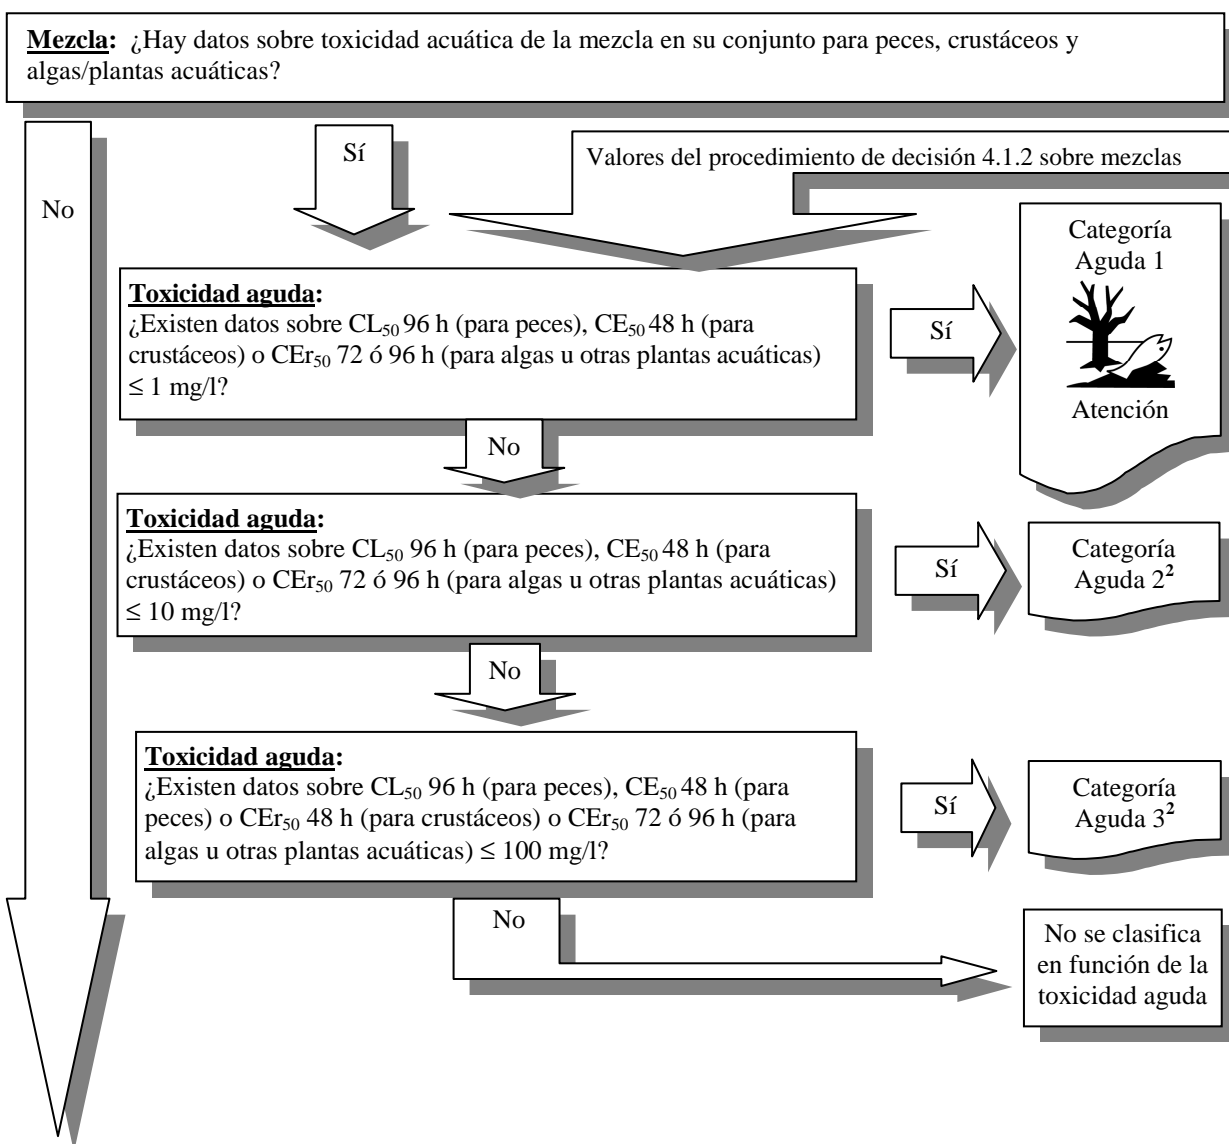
**Mezcla:** ¿Hay datos sobre toxicidad acuática de la mezcla en su conjunto para peces, crustáceos y algas/plantas acuáticas?

No

Sí

Valores del procedimiento de decisión 4.1.2 sobre mezclas

**Toxicidad aguda:**
¿Existen datos sobre $CL_{50}$ 96 h (para peces), $CE_{50}$ 48 h (para crustáceos) o $CEr_{50}$ 72 ó 96 h (para algas u otras plantas acuáticas) ≤ 1 mg/l?

Sí

Categoría Aguda 1

Atención

No

**Toxicidad aguda:**
¿Existen datos sobre $CL_{50}$ 96 h (para peces), $CE_{50}$ 48 h (para crustáceos) o $CEr_{50}$ 72 ó 96 h (para algas u otras plantas acuáticas) ≤ 10 mg/l?

Sí

Categoría Aguda $2^{2}$

No

**Toxicidad aguda:**
¿Existen datos sobre $CL_{50}$ 96 h (para peces), $CE_{50}$ 48 h (para peces) o $CEr_{50}$ 48 h (para crustáceos) o $CEr_{50}$ 72 ó 96 h (para algas u otras plantas acuáticas) ≤ 100 mg/l?

Sí

Categoría Aguda $3^{2}$

No

No se clasifica en función de la toxicidad aguda